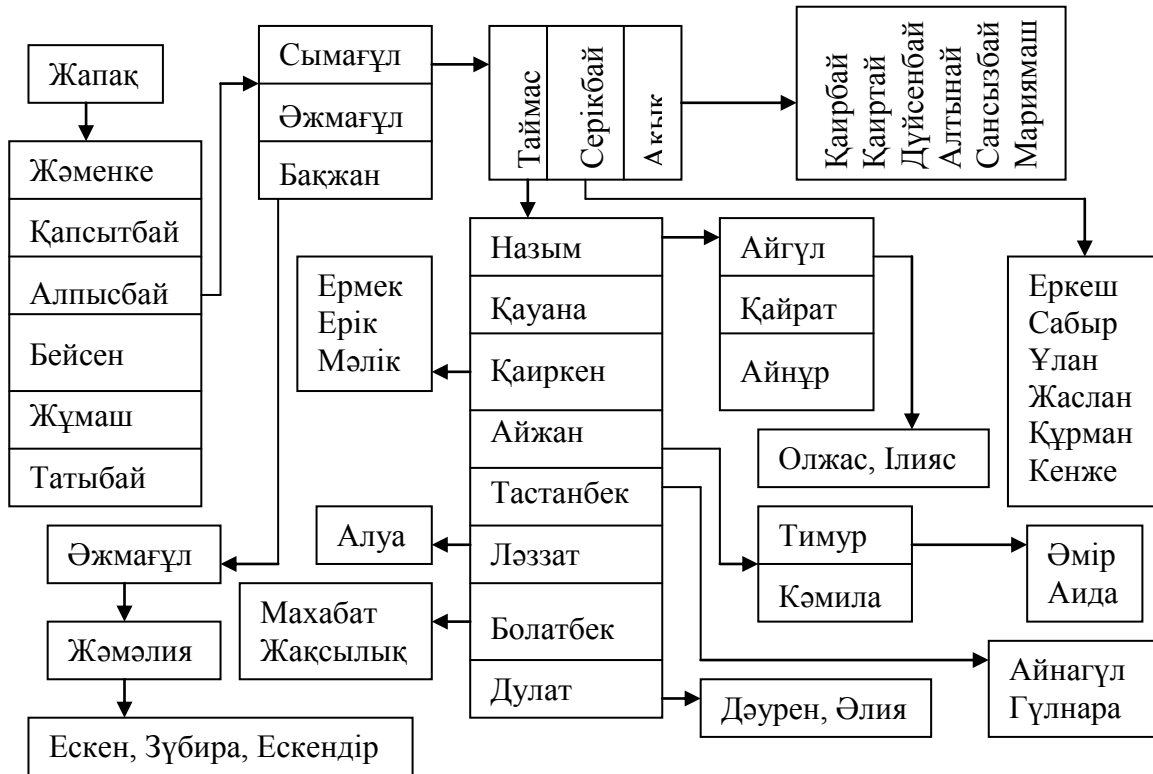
Жапақ

Жәменке
Қапсытбай
Алпысбай
Бейсен
Жұмаш
Татыбай

Сымағұл
Әжмағұл
Бақжан

Таймас
Серікбай
Ақық

Қаирбай
Қаиртай
Дүйсенбай
Алтынай
Сансызбай
Мариямаш

Назым
Қауана
Қаиркен
Айжан
Тастанбек
Ләззат
Болатбек
Дулат

Ермек
Ерік
Мәлік

Айгүл
Қайрат
Айнұр

Олжас, Ілияс

Еркеш
Сабыр
Ұлан
Жаслан
Құрман
Кенже

Алуа

Тимур
Кәмила

Әмір
Аида

Махабат
Жақсылық

Айнагүл
Гүлнара

Дәурен, Әлия

Әжмағұл

Жәмәлия

Ескен, Зүбира, Ескендір